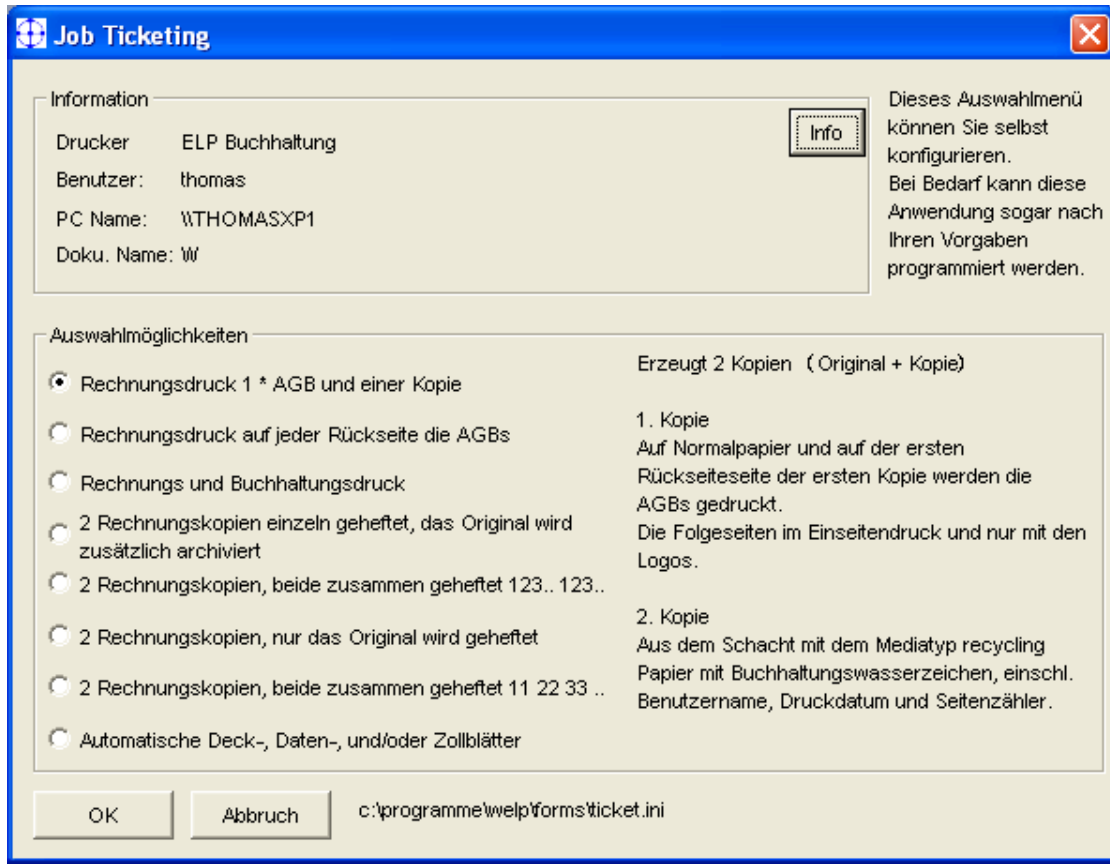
Job Ticketing

Information

Drucker ELP Buchhaltung

Benutzer: thomas

PC Name: \\THOMASXP1

Doku. Name: W

Info

Dieses Auswahlmenü können Sie selbst konfigurieren.
Bei Bedarf kann diese Anwendung sogar nach Ihren Vorgaben programmiert werden.

Auswahlmöglichkeiten

Rechnungsdruck 1 * AGB und einer Kopie

Rechnungsdruck auf jeder Rückseite die AGBs

Rechnungs und Buchhaltungsdruck

2 Rechnungskopien einzeln geheftet, das Original wird zusätzlich archiviert

2 Rechnungskopien, beide zusammen geheftet 123.. 123..

2 Rechnungskopien, nur das Original wird geheftet

2 Rechnungskopien, beide zusammen geheftet 11 22 33 ..

Automatische Deck-, Daten-, und/oder Zollblätter

Erzeugt 2 Kopien (Original + Kopie)

1. Kopie
Auf Normalpapier und auf der ersten Rückseiteseite der ersten Kopie werden die AGBs gedruckt.
Die Folgeseiten im Einseitendruck und nur mit den Logos.

2. Kopie
Aus dem Schacht mit dem Mediatyp recycling Papier mit Buchhaltungswasserzeichen, einschl. Benutzername, Druckdatum und Seitenzähler.

OK

Abbruch

c:\programme\welp\forms\ticket.ini